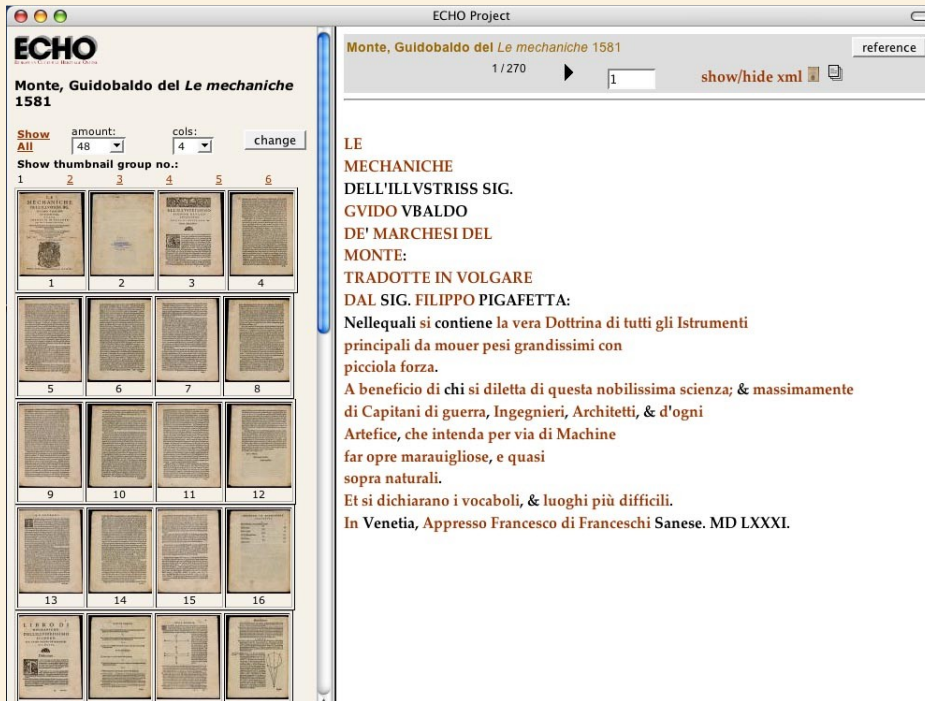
ECHO Project

ECHO

Monte, Guidobaldo del *Le mechaniche* 1581

Show All

amount: 48

cols: 4

change

Show thumbnail group no.:

1 2 3 4 5 6

1 2 3 4

5 6 7 8

9 10 11 12

13 14 15 16

Monte, Guidobaldo del *Le mechaniche* 1581

reference

1 / 270

1

show/hide xml

LE
MECHANICHE
DELL'ILLVSTRISS SIG.
GVIDO VBALDO
DE' MARCHESI DEL
MONTE:
TRADOTTE IN VOLGARE
DAL SIG. FILIPPO PIGAFETTA:
Nellequali si contiene la vera Dottrina di tutti gli Istrumenti
principali da mouer pesi grandissimi con
picciola forza.
A beneficio di chi si diletta di questa nobilissima scienza; & massimamente
di Capitani di guerra, Ingegnieri, Architetti, & d'ogni
Artefice, che intenda per via di Machine
far opre marauigliose, e quasi
sopra naturali.
Et si dichiarano i vocaboli, & luoghi più difficili.
In Venetia, Appresso Francesco di Franceschi Sanese. MD LXXXI.